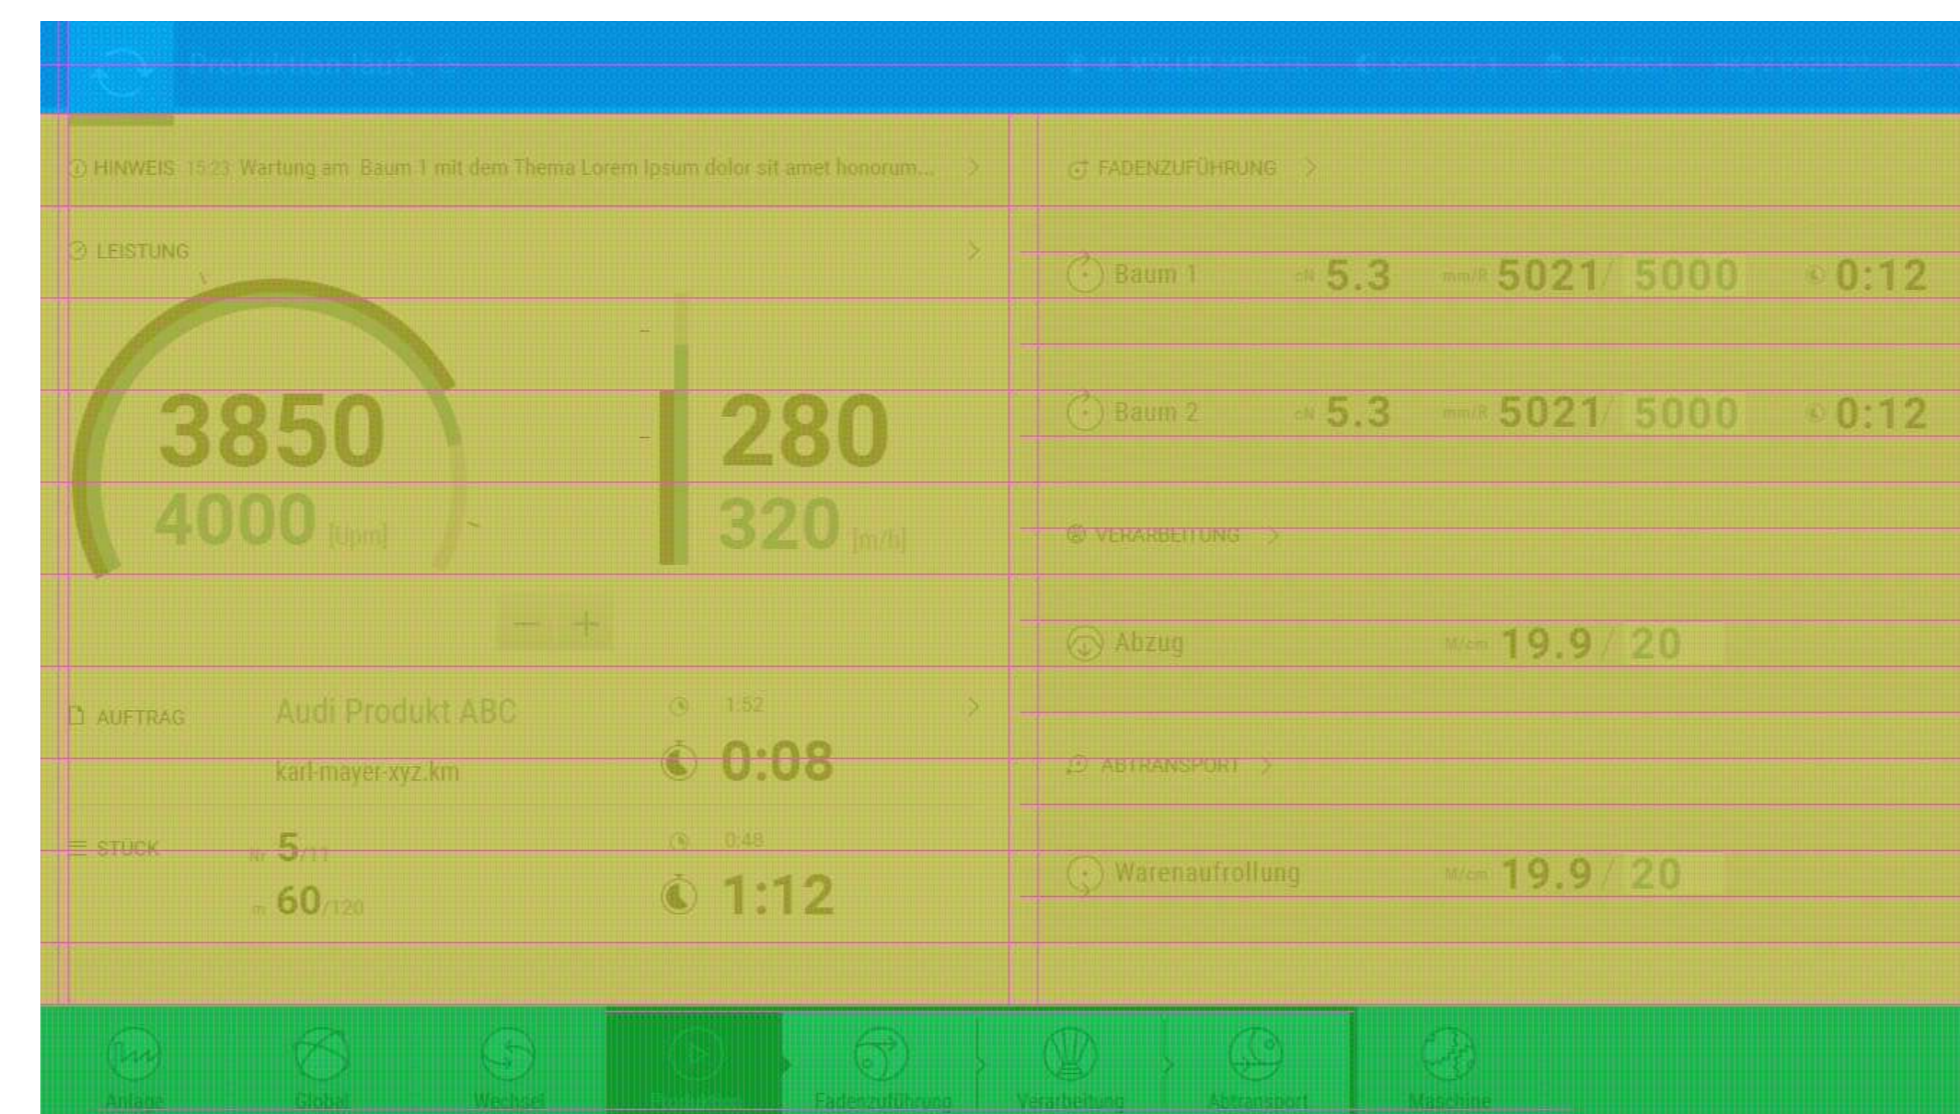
Produktion läuft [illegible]

HINWEIS 15:23 Wartung am Baum 1 mit dem Thema Lorem Ipsum dolor sit amet honorum...

LEISTUNG

3850
4000 [Upm]

280
320 [m/h]

— +

AUFTRAG Audi Produkt ABC
karl-mayer-xyz.km

1:52
0:08

STÜCK Nr 5/11
m 60/120

0:48
1:12

FADENZUFÜHRUNG

Baum 1 cN 5.3 mm/R 5021/ 5000 0:12

Baum 2 cN 5.3 mm/R 5021/ 5000 0:12

VERARBEITUNG

Abzug M/cm 19.9 / 20

ABTRANSPORT

Warenaufrollung M/cm 19.9 / 20

Anlage Global Wechsel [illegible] Fadenzuführung Verarbeitung Abtransport Maschine